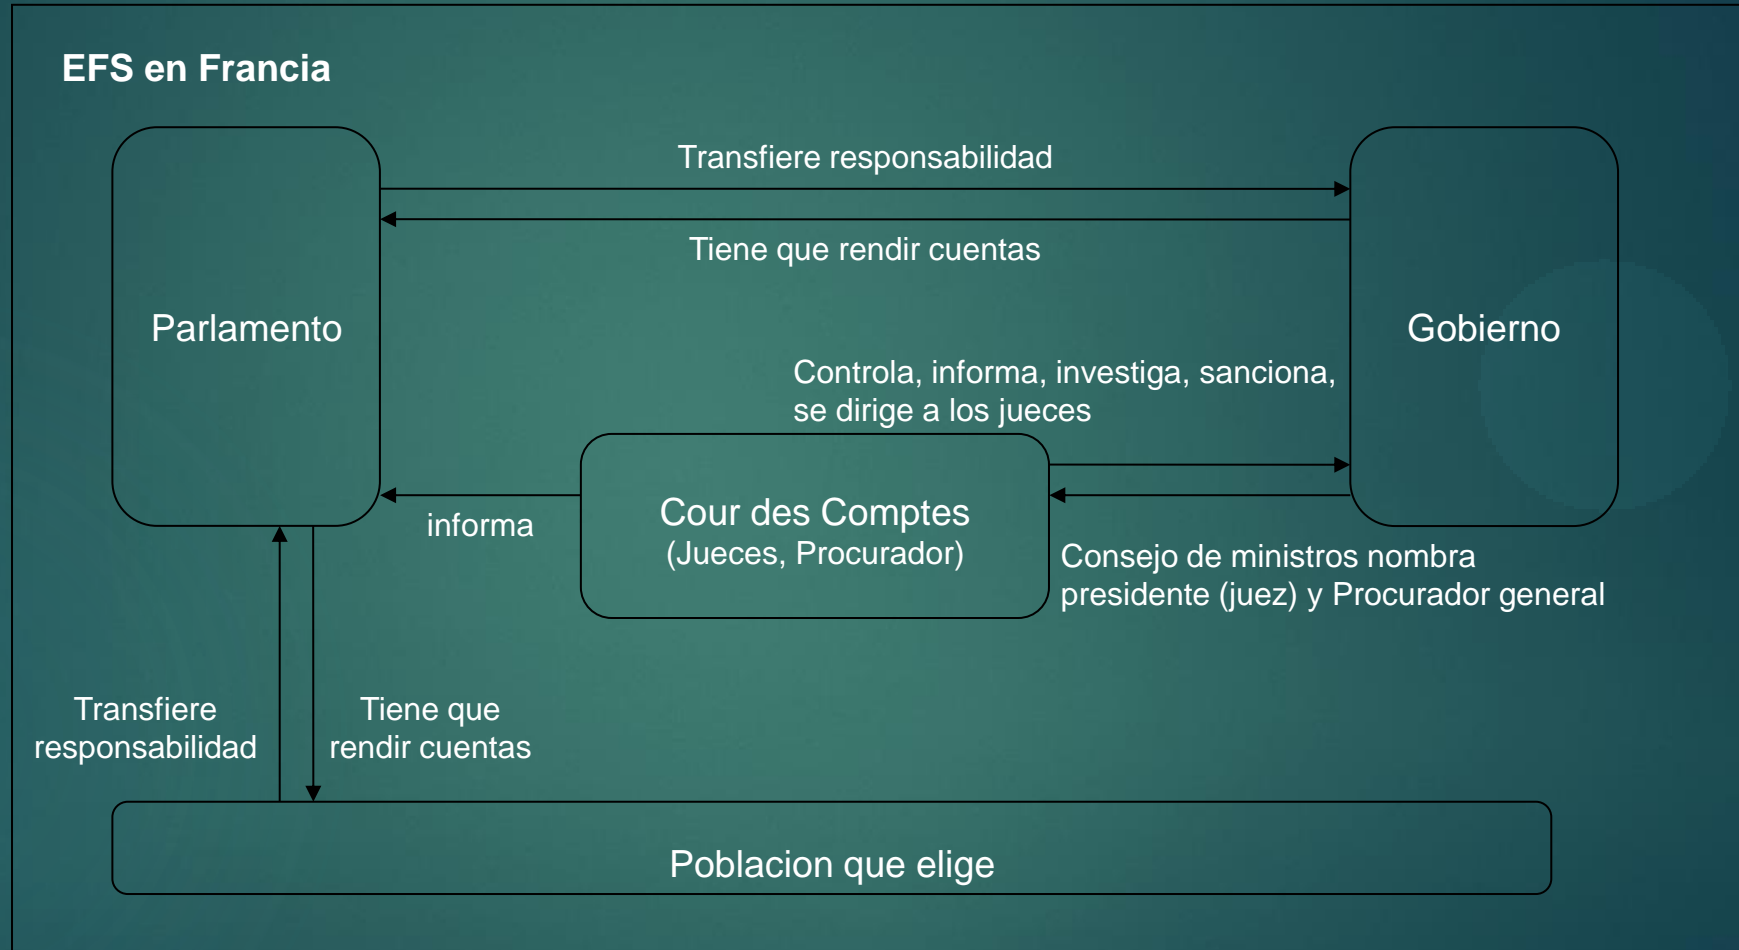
EFS en Francia

Parlamento

Transfiere responsabilidad

Tiene que rendir cuentas

Gobierno

Controla, informa, investiga, sanciona, se dirige a los jueces

informa

Cour des Comptes
(Jueces, Procurador)

Consejo de ministros nombra presidente (juez) y Procurador general

Transfiere responsabilidad

Tiene que rendir cuentas

Poblacion que elige